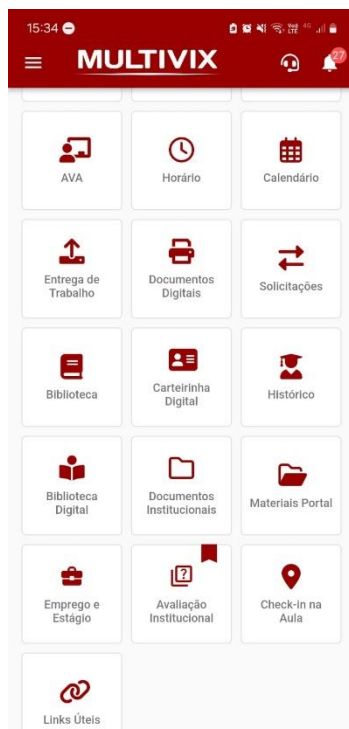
15:34

MULTIVIX

27

AVA

Horário

Calendário

Entrega de Trabalho

Documentos Digitais

Solicitações

Biblioteca

Carteirinha Digital

Histórico

Biblioteca Digital

Documentos Institucionais

Materiais Portal

Emprego e Estágio

Avaliação Institucional

Check-in na Aula

Links Úteis